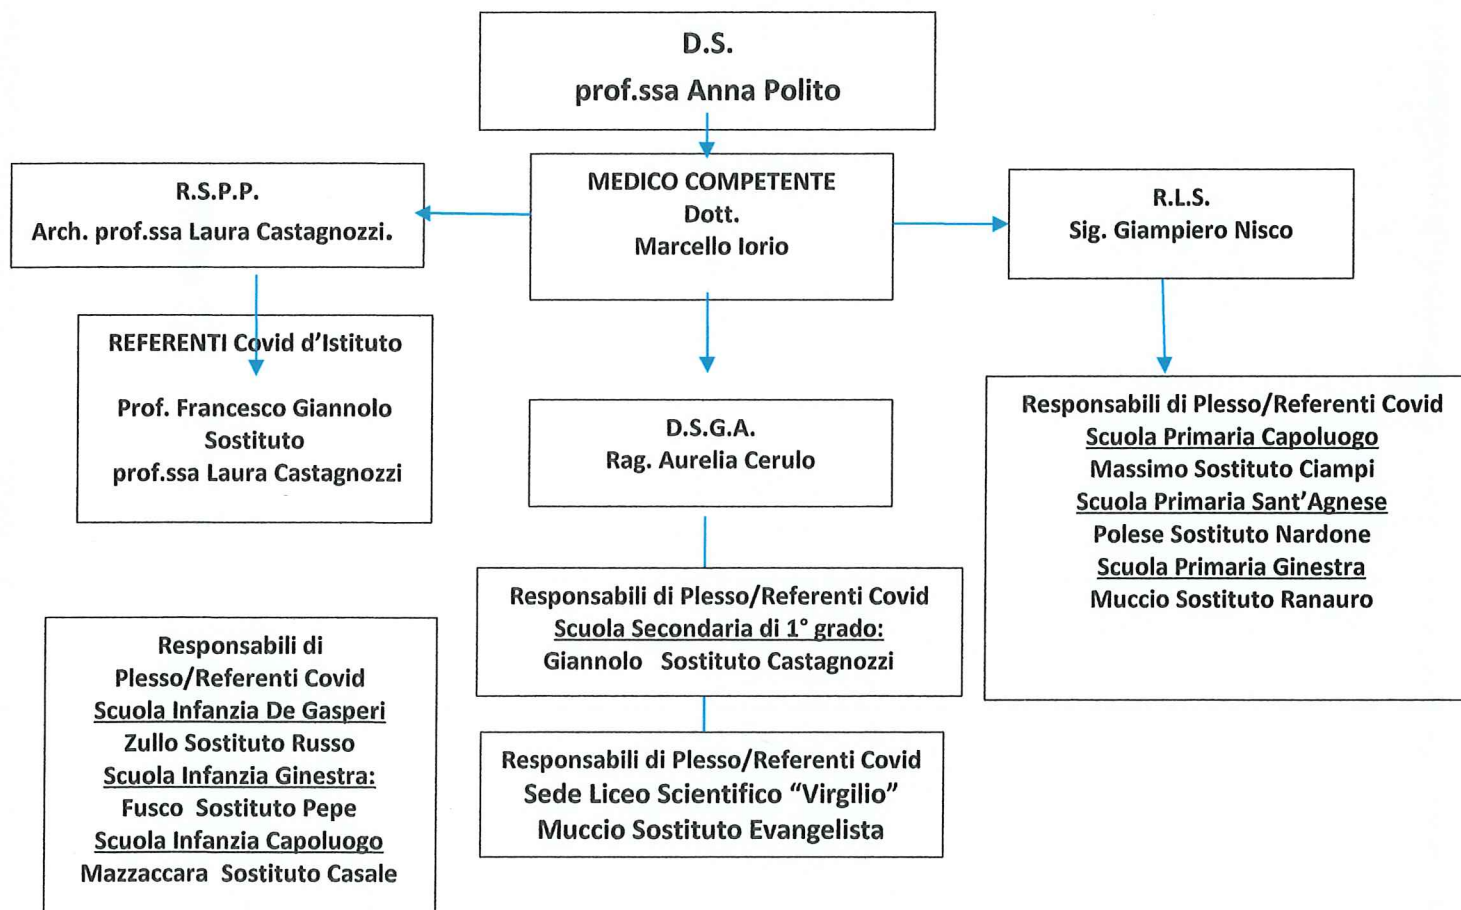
D.S.
prof.ssa Anna Polito

MEDICO COMPETENTE
Dott.
Marcello Iorio

R.S.P.P.
Arch. prof.ssa Laura Castagnozzi.

R.L.S.
Sig. Giampiero Nisco

REFERENTI Covid d'Istituto

Prof. Francesco Giannolo
Sostituto
prof.ssa Laura Castagnozzi

D.S.G.A.
Rag. Aurelia Cerulo

Responsabili di Plesso/Referenti Covid
Scuola Primaria Capoluogo
Massimo Sostituto Ciampi
Scuola Primaria Sant'Agnese
Polese Sostituto Nardone
Scuola Primaria Ginestra
Muccio Sostituto Ranauro

Responsabili di Plesso/Referenti Covid
Scuola Secondaria di 1° grado:
Giannolo Sostituto Castagnozzi

Responsabili di Plesso/Referenti Covid
Scuola Infanzia De Gasperi
Zullo Sostituto Russo
Scuola Infanzia Ginestra:
Fusco Sostituto Pepe
Scuola Infanzia Capoluogo
Mazzaccara Sostituto Casale

Responsabili di Plesso/Referenti Covid
Sede Liceo Scientifico "Virgilio"
Muccio Sostituto Evangelista